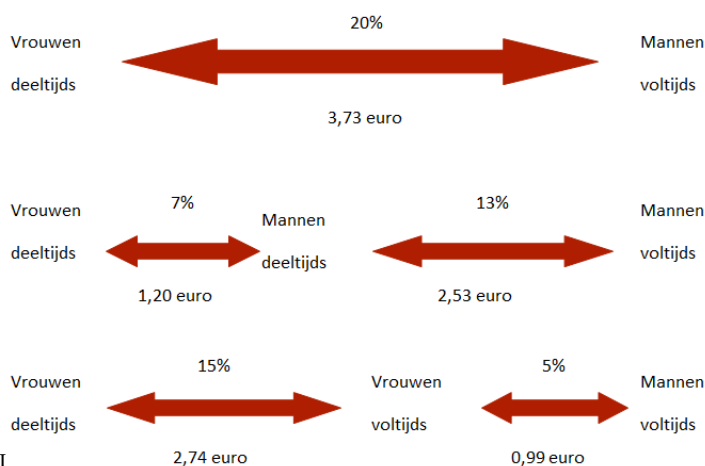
Vrouwen deeltijds

20%

3,73 euro

Mannen voltijds

Vrouwen deeltijds

7%

1,20 euro

Mannen deeltijds

13%

2,53 euro

Mannen voltijds

Vrouwen deeltijds

15%

2,74 euro

Vrouwen voltijds

5%

0,99 euro

Mannen voltijds